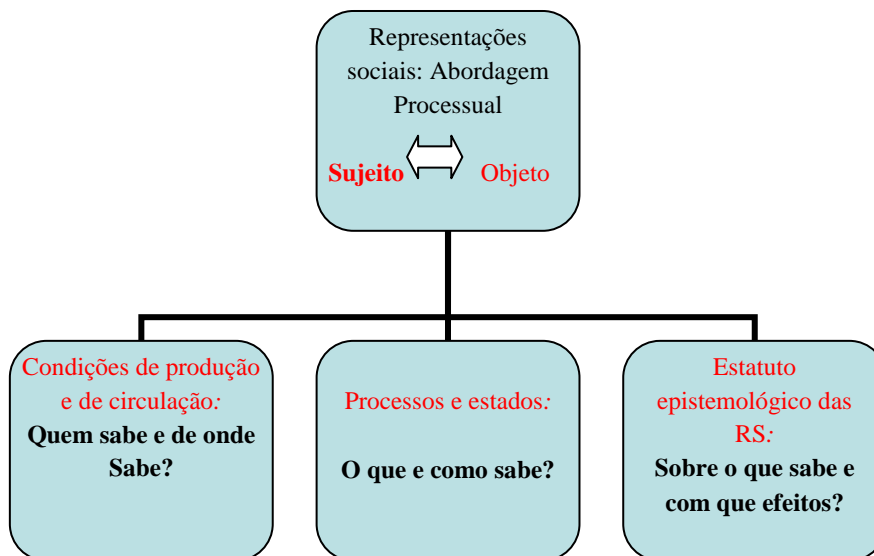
Representações sociais: Abordagem Processual

Sujeito Objeto

Condições de produção e de circulação:
Quem sabe e de onde Sabe?

Processos e estados:
O que e como sabe?

Estatuto epistemológico das RS:
Sobre o que sabe e com que efeitos?